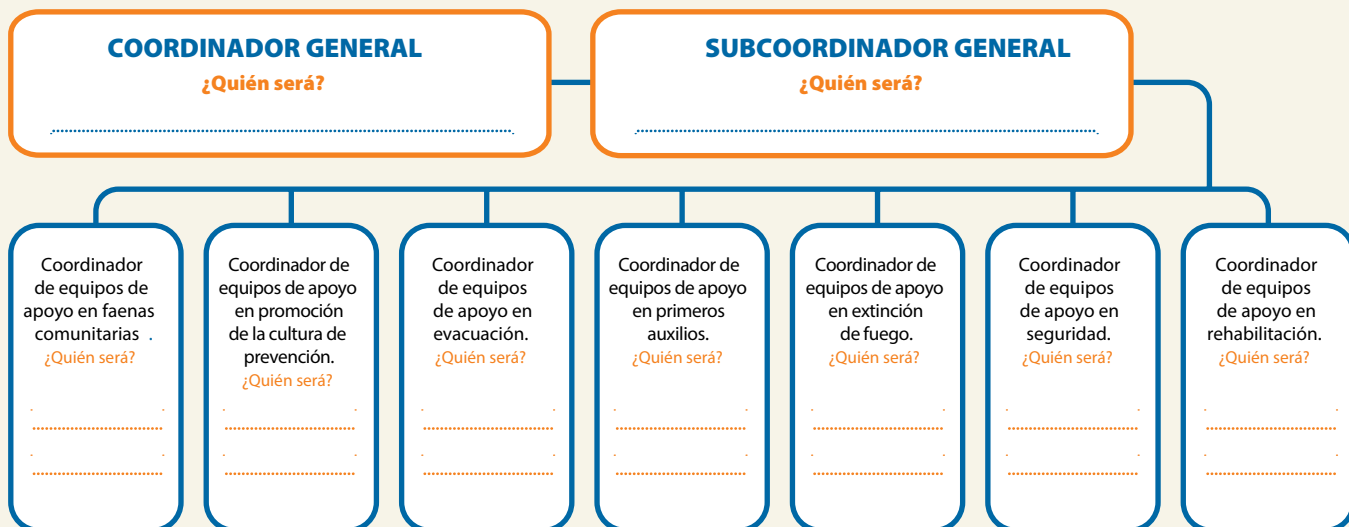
COORDINADOR GENERAL
¿Quién será?

SUBCOORDINADOR GENERAL
¿Quién será?

Coordinador de equipos de apoyo en faenas comunitarias.
¿Quién será?

Coordinador de equipos de apoyo en promoción de la cultura de prevención.
¿Quién será?

Coordinador de equipos de apoyo en evacuación.
¿Quién será?

Coordinador de equipos de apoyo en primeros auxilios.
¿Quién será?

Coordinador de equipos de apoyo en extinción de fuego.
¿Quién será?

Coordinador de equipos de apoyo en seguridad.
¿Quién será?

Coordinador de equipos de apoyo en rehabilitación.
¿Quién será?